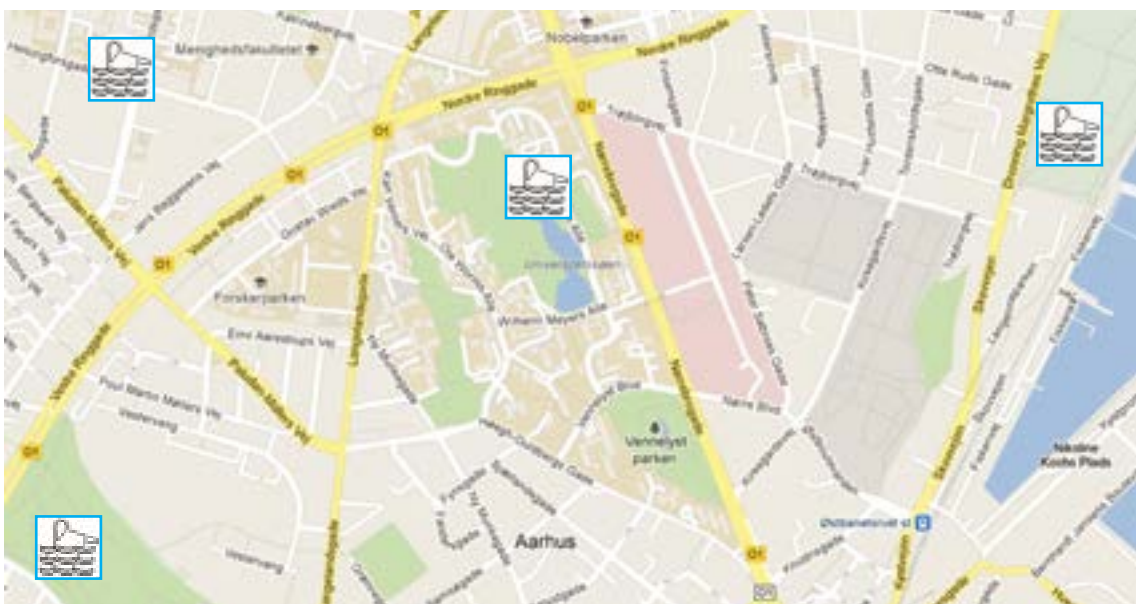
Menighedsfakultetet
Nobelparken
Nordre Ringgade
Nordre Ringgade
O1
O1
O1
O1
O1
O1
O1
Otte Ruds Gade
Trøjborgvej
Universitetsparken
Forskerparken
Wilhelm Meyers Allé
Vestre Ringgade
Vennelystparken
Nørrebrogade
Aarhus
Nørre Blvd
Vennelyst Blvd
Nikoline Kochs Plads
Skovvejen
Dronning Margrethes Vej
Paludan-Müllers Vej
Langelandsgade
Frederiksgade
Poul Martin Møllers Vej
Emil Aarestrups Vej
Jens Baggesens Vej
Guldsmedgade